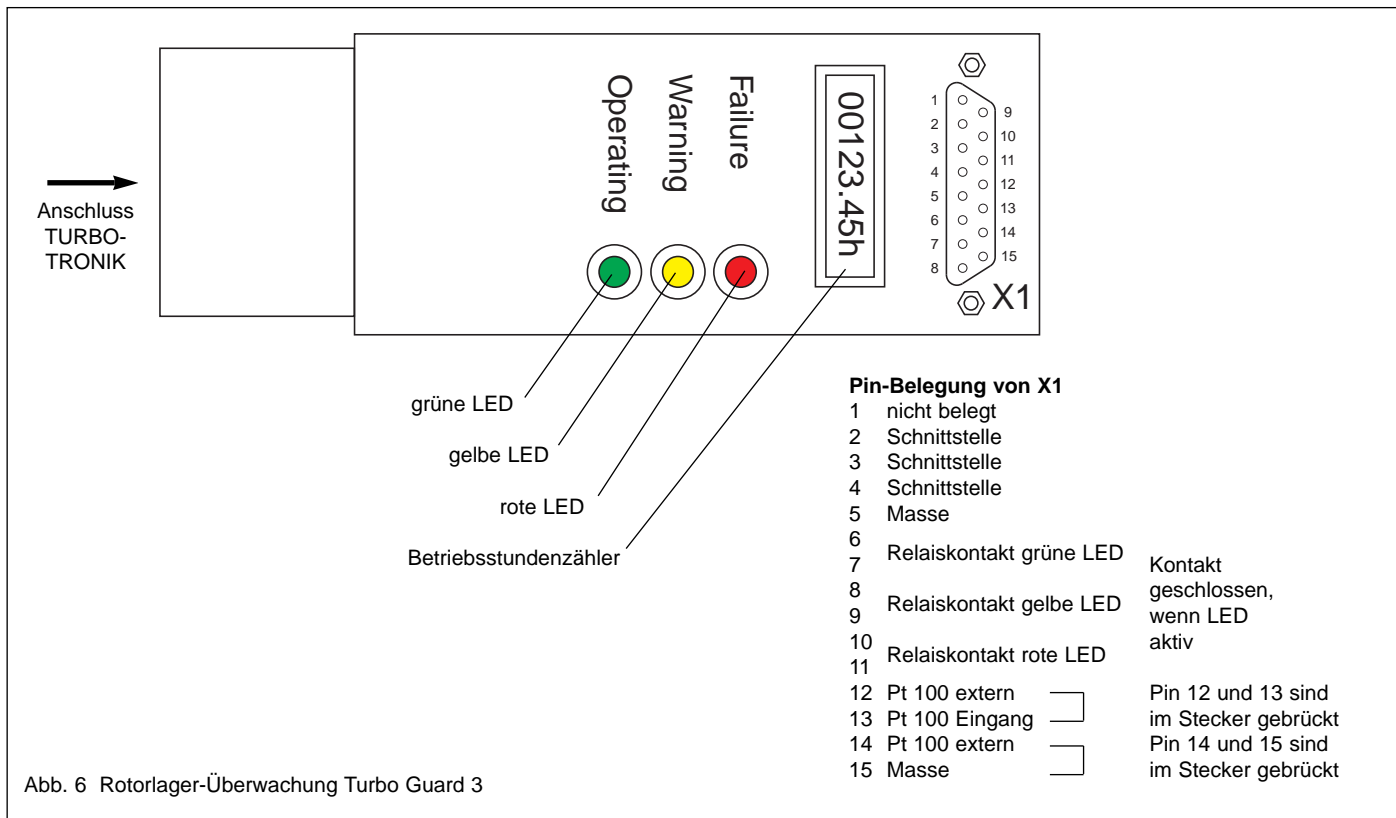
Anschluss TURBO-TRONIK

Operating
Warning
Failure

00123.45h

1
2
3
4
5
6
7
8
9
10
11
12
13
14
15

X1

grüne LED

gelbe LED

rote LED

Betriebsstundenzähler

**Pin-Belegung von X1**

| | | |
|---|---|---|
| 1 | nicht belegt | |
| 2 | Schnittstelle | |
| 3 | Schnittstelle | |
| 4 | Schnittstelle | |
| 5 | Masse | |
| 6, 7 | Relaiskontakt grüne LED | Kontakt geschlossen, wenn LED aktiv |
| 8, 9 | Relaiskontakt gelbe LED | |
| 10, 11 | Relaiskontakt rote LED | |
| 12 | Pt 100 extern | Pin 12 und 13 sind im Stecker gebrückt |
| 13 | Pt 100 Eingang | |
| 14 | Pt 100 extern | Pin 14 und 15 sind im Stecker gebrückt |
| 15 | Masse | |

Abb. 6 Rotorlager-Überwachung Turbo Guard 3